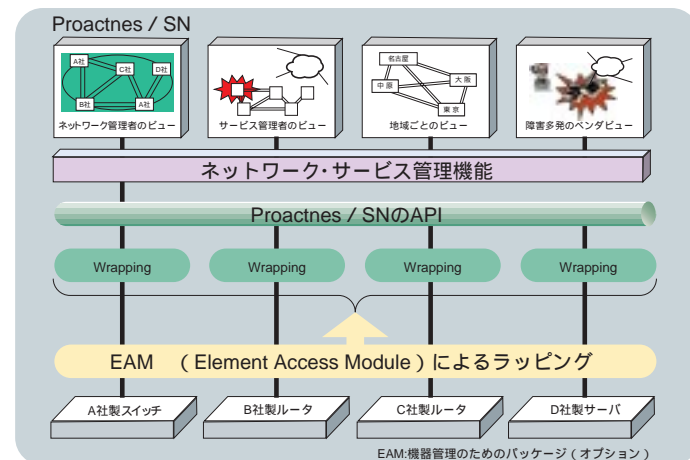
Proactnes / SN

A社
C社
D社
B社
A社
ネットワーク管理者のビュー

サービス管理者のビュー

名古屋
大阪
中原
東京
地域ごとのビュー

障害多発のベンダビュー

ネットワーク・サービス管理機能

Proactnes / SNのAPI

Wrapping
Wrapping
Wrapping
Wrapping

EAM （Element Access Module）によるラッピング

A社製スイッチ
B社製ルータ
C社製ルータ
D社製サーバ

EAM:機器管理のためのパッケージ（オプション）